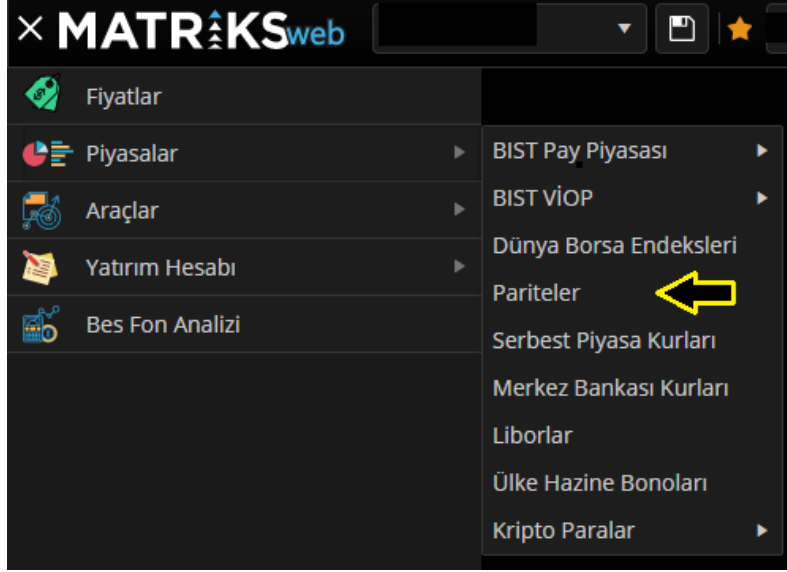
× MATRİKSweb

Fiyatlar
Piyasalar
Araçlar
Yatırım Hesabı
Bes Fon Analizi

BIST Pay Piyasası
BIST VİOP
Dünya Borsa Endeksleri
Pariteler
Serbest Piyasa Kurları
Merkez Bankası Kurları
Liborlar
Ülke Hazine Bonoları
Kripto Paralar